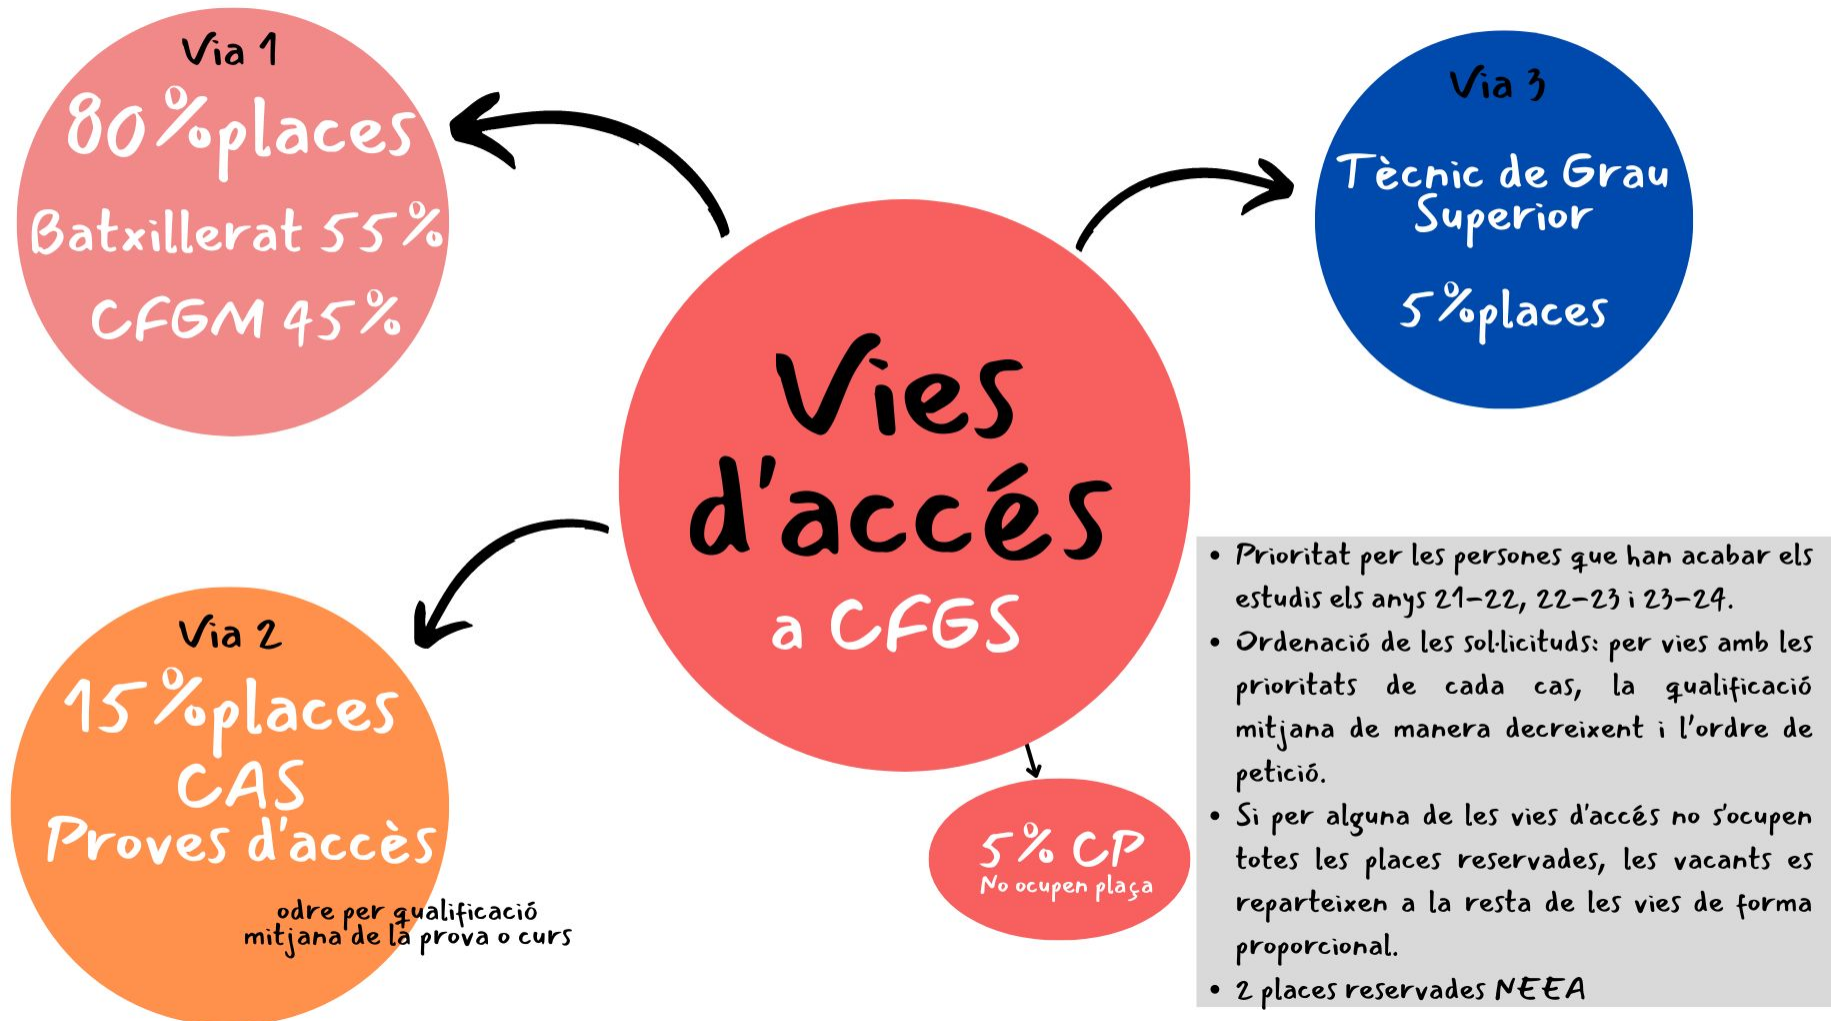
Via 1
80%places
Batxillerat 55%
CFGM 45%

Via 3
Tècnic de Grau Superior
5%places

Vies d'accés
a CFGS

Via 2
15%places
CAS
Proves d'accès
odre per qualificació mitjana de la prova o curs

5% CP
No ocupen plaça

• Prioritat per les persones que han acabar els estudis els anys 21-22, 22-23 i 23-24.
• Ordenació de les sol·licituds: per vies amb les prioritats de cada cas, la qualificació mitjana de manera decreixent i l'ordre de petició.
• Si per alguna de les vies d'accés no s'ocupen totes les places reservades, les vacants es reparteixen a la resta de les vies de forma proporcional.
• 2 places reservades NEEA